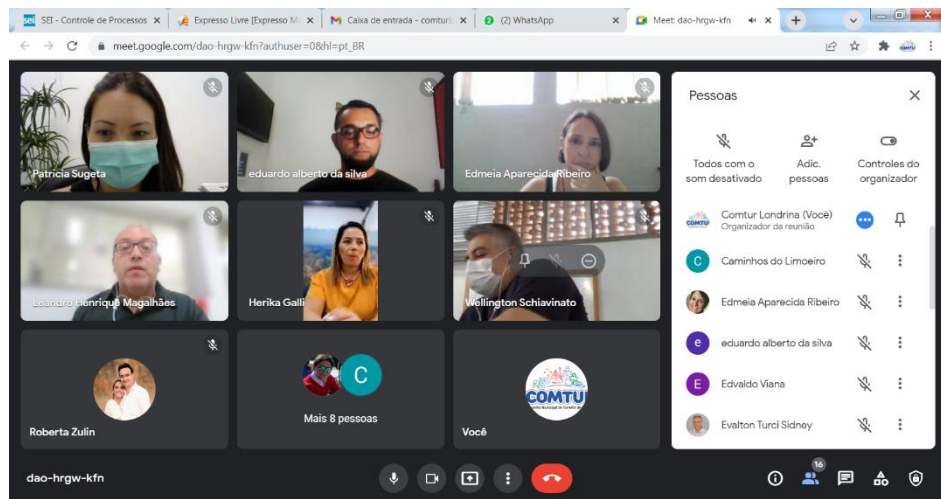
SEI - Controle de Processos ×
Expresso Livre [Expresso M ×
Caixa de entrada - comturl ×
(2) WhatsApp ×
Meet: dao-hrgw-kfn ×
meet.google.com/dao-hrgw-kfn?authuser=0&hl=pt_BR

Patricia Sugeta
eduardo alberto da silva
Edmeia Aparecida Ribeiro
Leandro Henrique Magalhães
Herika Galli
Wellington Schiavinato
Roberta Zulin
C
Mais 8 pessoas
COMTUR
Você

Pessoas
Todos com o som desativado
Adic. pessoas
Controles do organizador
COMTUR Comtur Londrina (Você)
Organizador da reunião
C Caminhos do Limoeiro
Edmeia Aparecida Ribeiro
e eduardo alberto da silva
E Edvaldo Viana
Evalton Turci Sidney

dao-hrgw-kfn
16